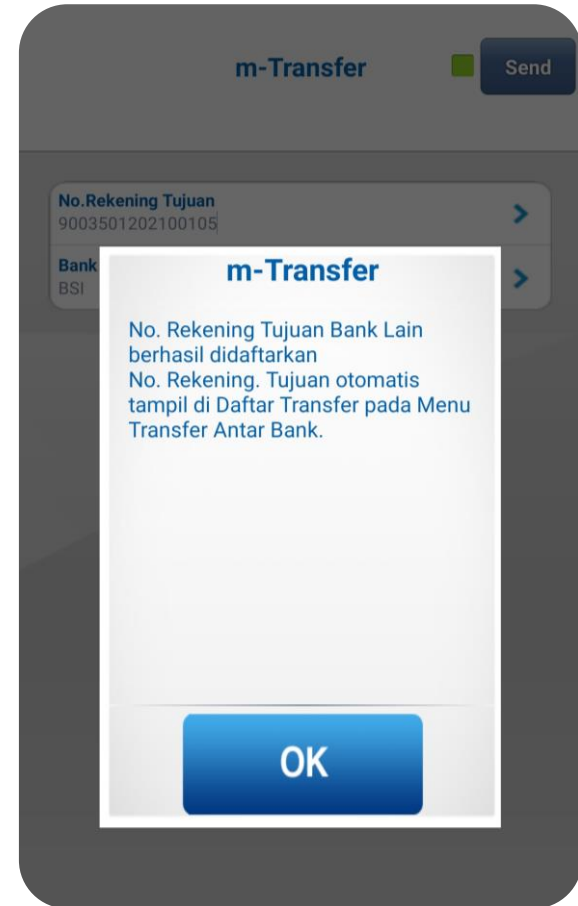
m-Transfer

Send

No.Rekening Tujuan
9003501202100105

Bank
BSI

m-Transfer

No. Rekening Tujuan Bank Lain berhasil didaftarkan
No. Rekening. Tujuan otomatis tampil di Daftar Transfer pada Menu Transfer Antar Bank.

OK